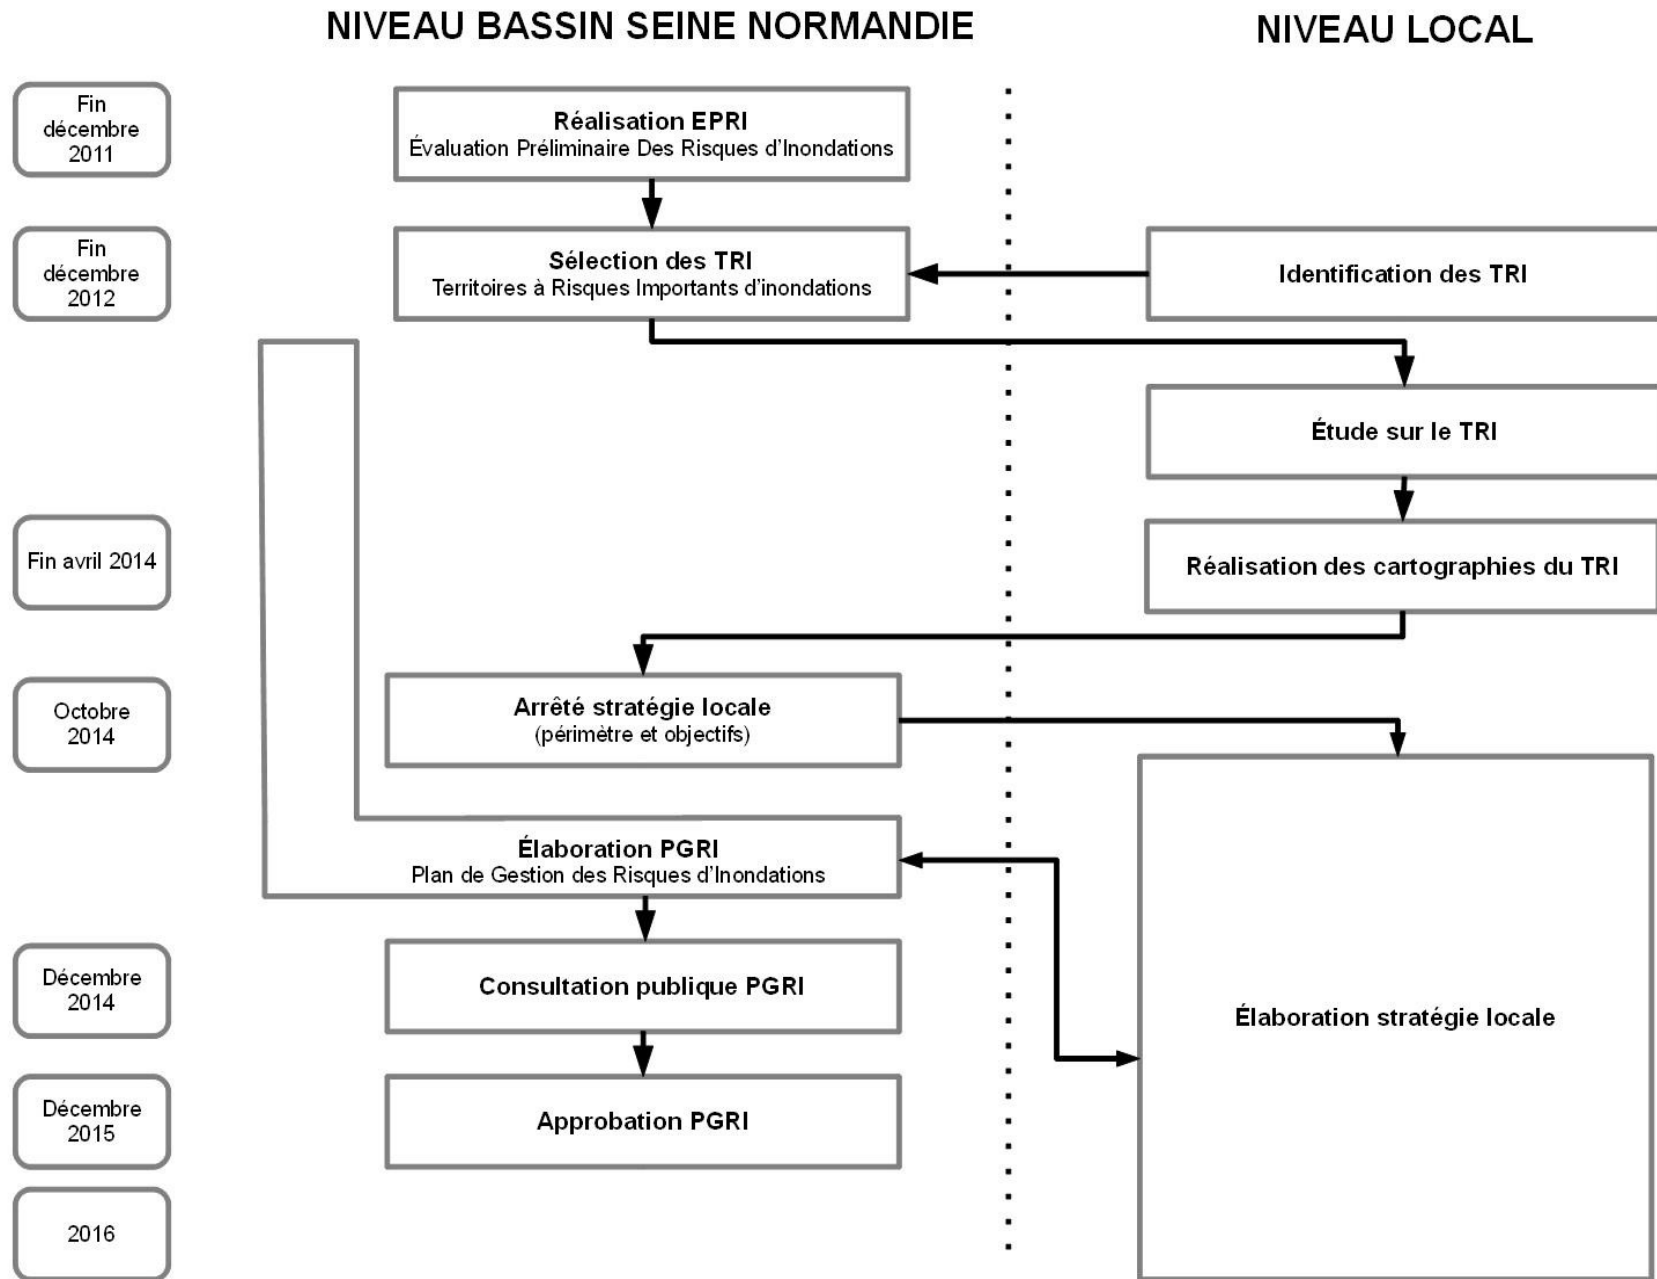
NIVEAU BASSIN SEINE NORMANDIE

NIVEAU LOCAL

Fin décembre 2011

Réalisation EPRI
Évaluation Préliminaire Des Risques d'Inondations

Fin décembre 2012

Sélection des TRI
Territoires à Risques Importants d'inondations

Identification des TRI

Étude sur le TRI

Fin avril 2014

Réalisation des cartographies du TRI

Octobre 2014

Arrêté stratégie locale
(périmètre et objectifs)

Élaboration PGRI
Plan de Gestion des Risques d'Inondations

Décembre 2014

Consultation publique PGRI

Élaboration stratégie locale

Décembre 2015

Approbation PGRI

2016